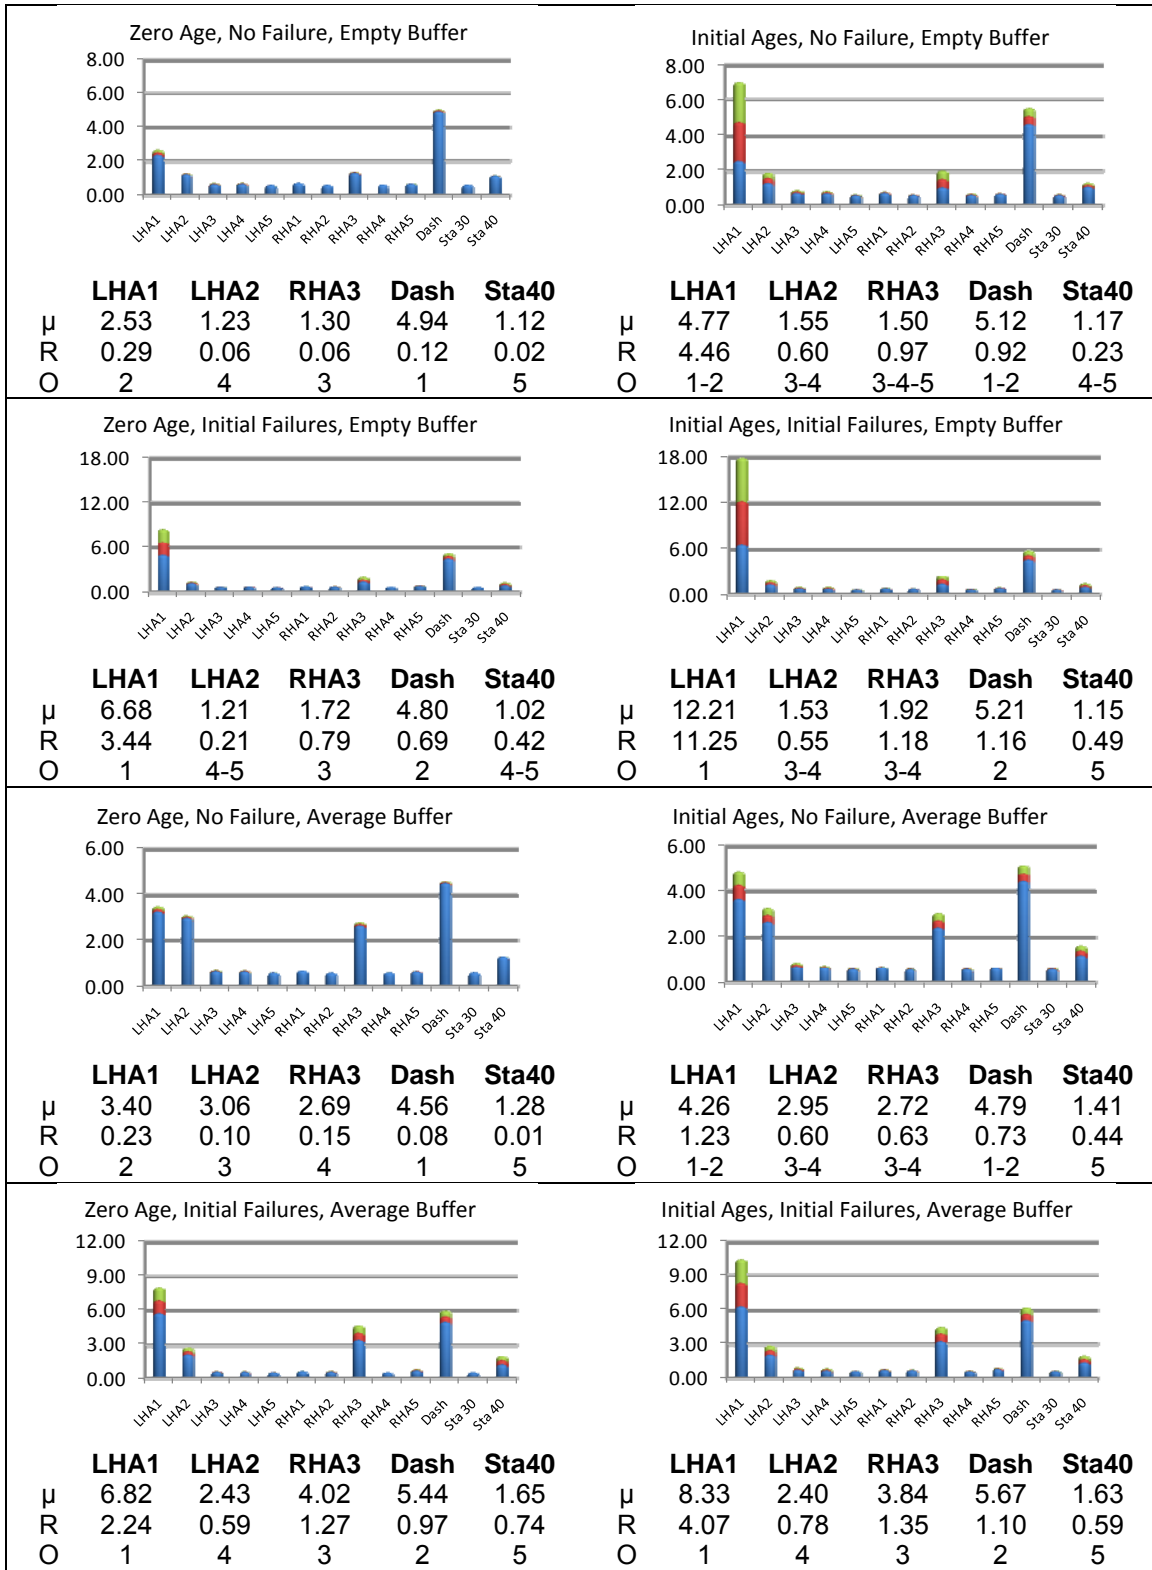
Zero Age, No Failure, Empty Buffer

8.00
6.00
4.00
2.00
0.00

LHA1 LHA2 LHA3 LHA4 LHA5 RHA1 RHA2 RHA3 RHA4 RHA5 Dash Sta 30 Sta 40

| | LHA1 | LHA2 | RHA3 | Dash | Sta40 |
|---|---|---|---|---|---|
| μ | 2.53 | 1.23 | 1.30 | 4.94 | 1.12 |
| R | 0.29 | 0.06 | 0.06 | 0.12 | 0.02 |
| O | 2 | 4 | 3 | 1 | 5 |

Initial Ages, No Failure, Empty Buffer

8.00
6.00
4.00
2.00
0.00

LHA1 LHA2 LHA3 LHA4 LHA5 RHA1 RHA2 RHA3 RHA4 RHA5 Dash Sta 30 Sta 40

| | LHA1 | LHA2 | RHA3 | Dash | Sta40 |
|---|---|---|---|---|---|
| μ | 4.77 | 1.55 | 1.50 | 5.12 | 1.17 |
| R | 4.46 | 0.60 | 0.97 | 0.92 | 0.23 |
| O | 1-2 | 3-4 | 3-4-5 | 1-2 | 4-5 |

Zero Age, Initial Failures, Empty Buffer

18.00
12.00
6.00
0.00

LHA1 LHA2 LHA3 LHA4 LHA5 RHA1 RHA2 RHA3 RHA4 RHA5 Dash Sta 30 Sta 40

| | LHA1 | LHA2 | RHA3 | Dash | Sta40 |
|---|---|---|---|---|---|
| μ | 6.68 | 1.21 | 1.72 | 4.80 | 1.02 |
| R | 3.44 | 0.21 | 0.79 | 0.69 | 0.42 |
| O | 1 | 4-5 | 3 | 2 | 4-5 |

Initial Ages, Initial Failures, Empty Buffer

18.00
12.00
6.00
0.00

LHA1 LHA2 LHA3 LHA4 LHA5 RHA1 RHA2 RHA3 RHA4 RHA5 Dash Sta 30 Sta 40

| | LHA1 | LHA2 | RHA3 | Dash | Sta40 |
|---|---|---|---|---|---|
| μ | 12.21 | 1.53 | 1.92 | 5.21 | 1.15 |
| R | 11.25 | 0.55 | 1.18 | 1.16 | 0.49 |
| O | 1 | 3-4 | 3-4 | 2 | 5 |

Zero Age, No Failure, Average Buffer

6.00
4.00
2.00
0.00

LHA1 LHA2 LHA3 LHA4 LHA5 RHA1 RHA2 RHA3 RHA4 RHA5 Dash Sta 30 Sta 40

| | LHA1 | LHA2 | RHA3 | Dash | Sta40 |
|---|---|---|---|---|---|
| μ | 3.40 | 3.06 | 2.69 | 4.56 | 1.28 |
| R | 0.23 | 0.10 | 0.15 | 0.08 | 0.01 |
| O | 2 | 3 | 4 | 1 | 5 |

Initial Ages, No Failure, Average Buffer

6.00
4.00
2.00
0.00

LHA1 LHA2 LHA3 LHA4 LHA5 RHA1 RHA2 RHA3 RHA4 RHA5 Dash Sta 30 Sta 40

| | LHA1 | LHA2 | RHA3 | Dash | Sta40 |
|---|---|---|---|---|---|
| μ | 4.26 | 2.95 | 2.72 | 4.79 | 1.41 |
| R | 1.23 | 0.60 | 0.63 | 0.73 | 0.44 |
| O | 1-2 | 3-4 | 3-4 | 1-2 | 5 |

Zero Age, Initial Failures, Average Buffer

12.00
9.00
6.00
3.00
0.00

LHA1 LHA2 LHA3 LHA4 LHA5 RHA1 RHA2 RHA3 RHA4 RHA5 Dash Sta 30 Sta 40

| | LHA1 | LHA2 | RHA3 | Dash | Sta40 |
|---|---|---|---|---|---|
| μ | 6.82 | 2.43 | 4.02 | 5.44 | 1.65 |
| R | 2.24 | 0.59 | 1.27 | 0.97 | 0.74 |
| O | 1 | 4 | 3 | 2 | 5 |

Initial Ages, Initial Failures, Average Buffer

12.00
9.00
6.00
3.00
0.00

LHA1 LHA2 LHA3 LHA4 LHA5 RHA1 RHA2 RHA3 RHA4 RHA5 Dash Sta 30 Sta 40

| | LHA1 | LHA2 | RHA3 | Dash | Sta40 |
|---|---|---|---|---|---|
| μ | 8.33 | 2.40 | 3.84 | 5.67 | 1.63 |
| R | 4.07 | 0.78 | 1.35 | 1.10 | 0.59 |
| O | 1 | 4 | 3 | 2 | 5 |